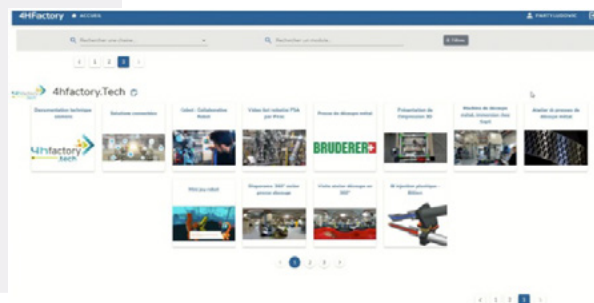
4HFactory ACCUEIL

PARTY LUDOVIC

Rechercher une chaîne

Rechercher un module

Filtres

‹ 1 2 3 ›

4hfactory.Tech

Documentation technique camera

Solutions connectées

Cobot - Collaboration Robot

Vidéo bol robotisé PSA par Proto

Presse de découpe métal

Présentation de l'impression 3D

Machine de découpe métal, immersion 360 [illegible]

Atelier di presses de découpe métal

4hfactory.Tech

BRUDERER

Mini jeu robot

Emprunteur 360° atelier presse découpe

Visite atelier découpe en 360°

Injection plastique - Billion

‹ 1 2 3 ›

‹ 1 2 3 ›